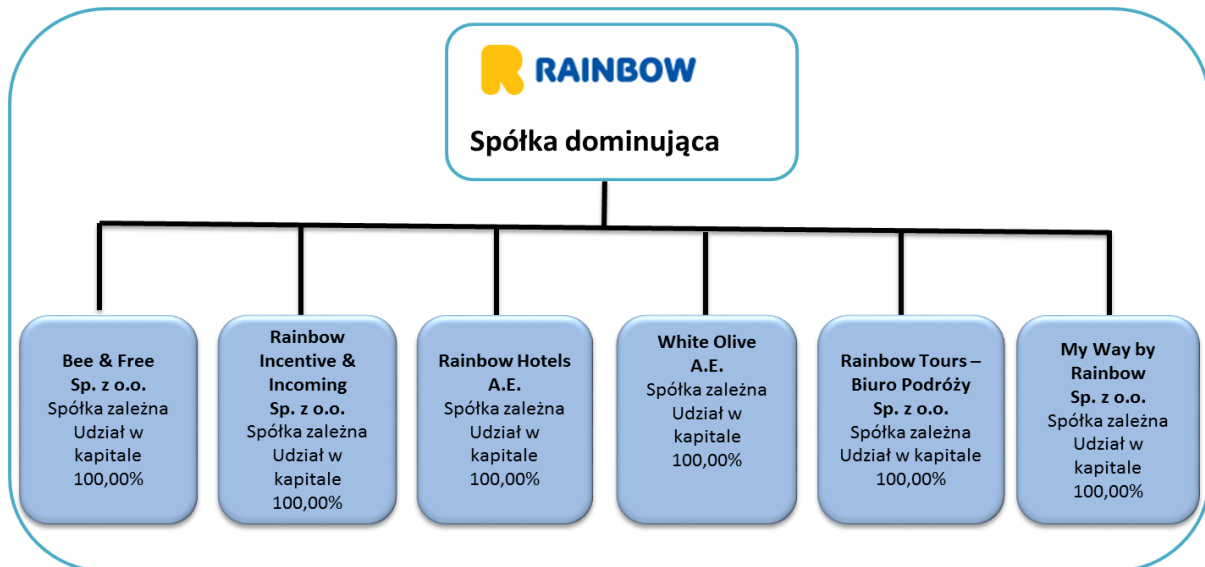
RAINBOW

Spółka dominująca

Bee & Free Sp. z o.o.
Spółka zależna
Udział w kapitale
100,00%

Rainbow Incentive & Incoming Sp. z o.o.
Spółka zależna
Udział w kapitale
100,00%

Rainbow Hotels A.E.
Spółka zależna
Udział w kapitale
100,00%

White Olive A.E.
Spółka zależna
Udział w kapitale
100,00%

Rainbow Tours – Biuro Podróży Sp. z o.o.
Spółka zależna
Udział w kapitale
100,00%

My Way by Rainbow Sp. z o.o.
Spółka zależna
Udział w kapitale
100,00%